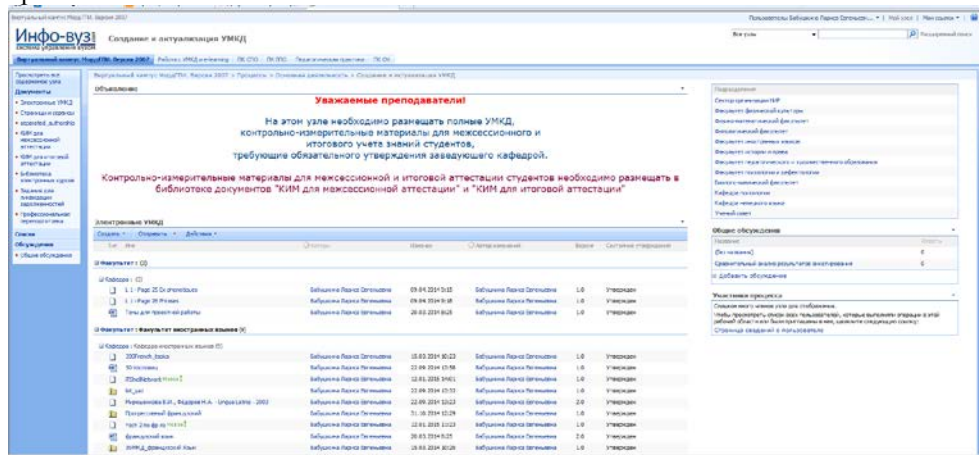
Инфо-вуз
система управления вузом

Создание и актуализация УМКД

Объявления

Уважаемые преподаватели!

На этом узле необходимо размещать полные УМКД, контрольно-измерительные материалы для межсессионного и итогового учета знаний студентов, требующие обязательного утверждения заведующего кафедрой.

Контрольно-измерительные материалы для межсессионной и итоговой аттестации студентов необходимо размещать в библиотеке документов "КИМ для межсессионной аттестации" и "КИМ для итоговой аттестации"

Электронные УМКД

Документы
Электронные УМКД
Списки
Обсуждения
Общие обсуждения

Подразделения
Факультет физической культуры
Физико-математический факультет
Филологический факультет
Факультет иностранных языков
Факультет истории и права
Кафедра психологии
Учёный совет

Общие обсуждения
Добавить обсуждение

Участники процесса

Факультет : Факультет иностранных языков

Кафедра : Кафедра иностранных языков

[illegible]